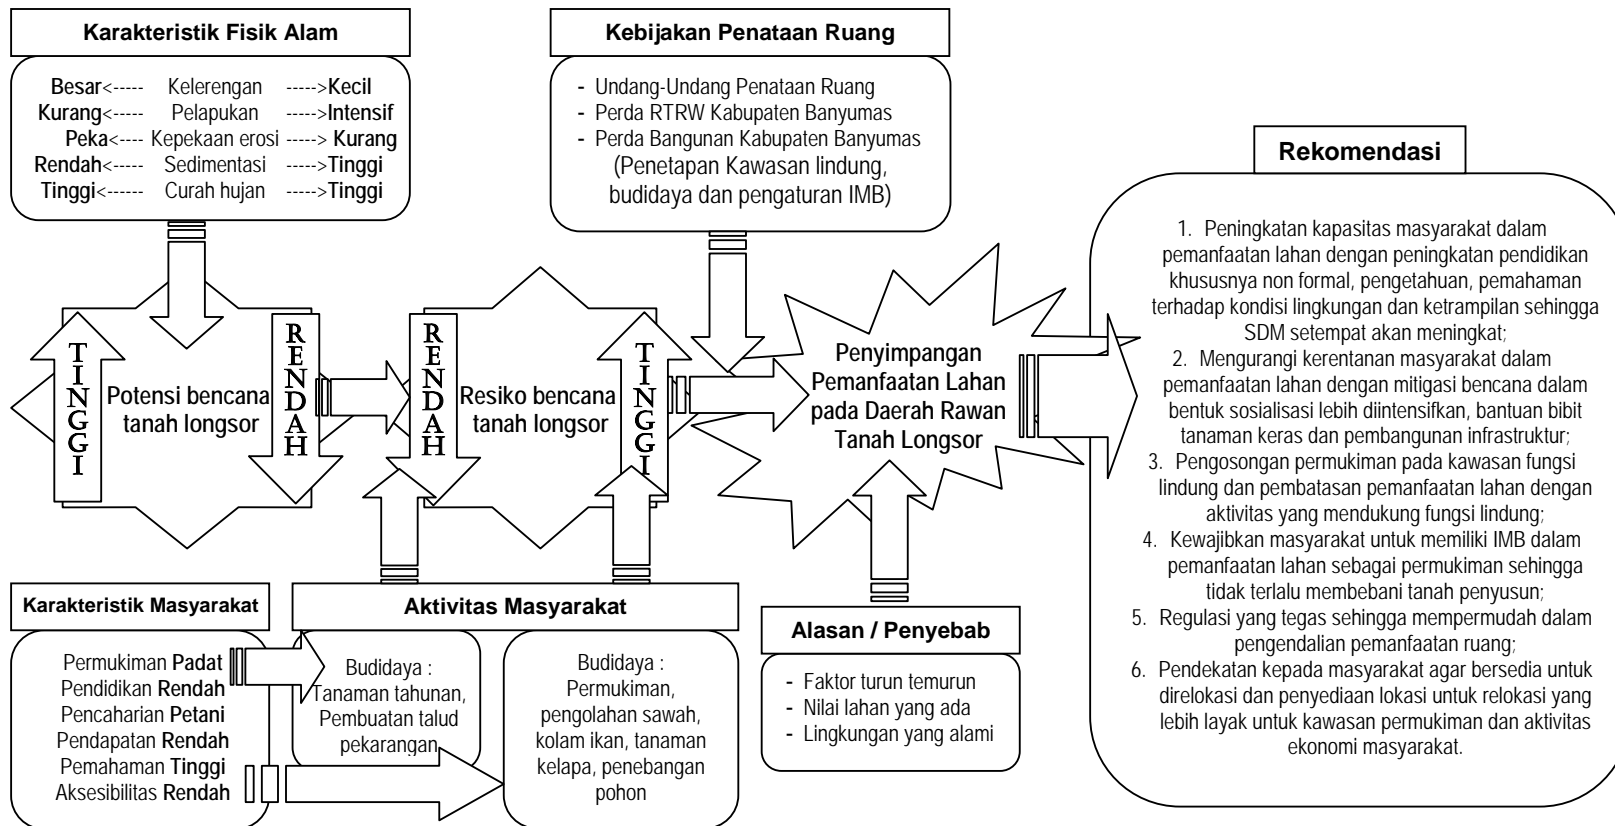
Karakteristik Fisik Alam

Besar<----- Kelerengan ----->Kecil
Kurang<----- Pelapukan ----->Intensif
Peka<---- Kepekaan erosi ----> Kurang
Rendah<----- Sedimentasi ----->Tinggi
Tinggi<------ Curah hujan ----->Tinggi

Kebijakan Penataan Ruang

- Undang-Undang Penataan Ruang
- Perda RTRW Kabupaten Banyumas
- Perda Bangunan Kabupaten Banyumas
(Penetapan Kawasan lindung, budidaya dan pengaturan IMB)

Rekomendasi

1. Peningkatan kapasitas masyarakat dalam pemanfaatan lahan dengan peningkatan pendidikan khususnya non formal, pengetahuan, pemahaman terhadap kondisi lingkungan dan ketrampilan sehingga SDM setempat akan meningkat;
2. Mengurangi kerentanan masyarakat dalam pemanfaatan lahan dengan mitigasi bencana dalam bentuk sosialisasi lebih diintensifkan, bantuan bibit tanaman keras dan pembangunan infrastruktur;
3. Pengosongan permukiman pada kawasan fungsi lindung dan pembatasan pemanfaatan lahan dengan aktivitas yang mendukung fungsi lindung;
4. Kewajibkan masyarakat untuk memiliki IMB dalam pemanfaatan lahan sebagai permukiman sehingga tidak terlalu membebani tanah penyusun;
5. Regulasi yang tegas sehingga mempermudah dalam pengendalian pemanfaatan ruang;
6. Pendekatan kepada masyarakat agar bersedia untuk direlokasi dan penyediaan lokasi untuk relokasi yang lebih layak untuk kawasan permukiman dan aktivitas ekonomi masyarakat.

TINGGI

Potensi bencana tanah longsor

RENDAH

RENDAH

Resiko bencana tanah longsor

TINGGI

Penyimpangan Pemanfaatan Lahan pada Daerah Rawan Tanah Longsor

Karakteristik Masyarakat

Permukiman Padat
Pendidikan Rendah
Pencaharian Petani
Pendapatan Rendah
Pemahaman Tinggi
Aksesibilitas Rendah

Aktivitas Masyarakat

Budidaya :
Tanaman tahunan, Pembuatan talud pekarangan

Budidaya :
Permukiman, pengolahan sawah, kolam ikan, tanaman kelapa, penebangan pohon

Alasan / Penyebab

- Faktor turun temurun
- Nilai lahan yang ada
- Lingkungan yang alami